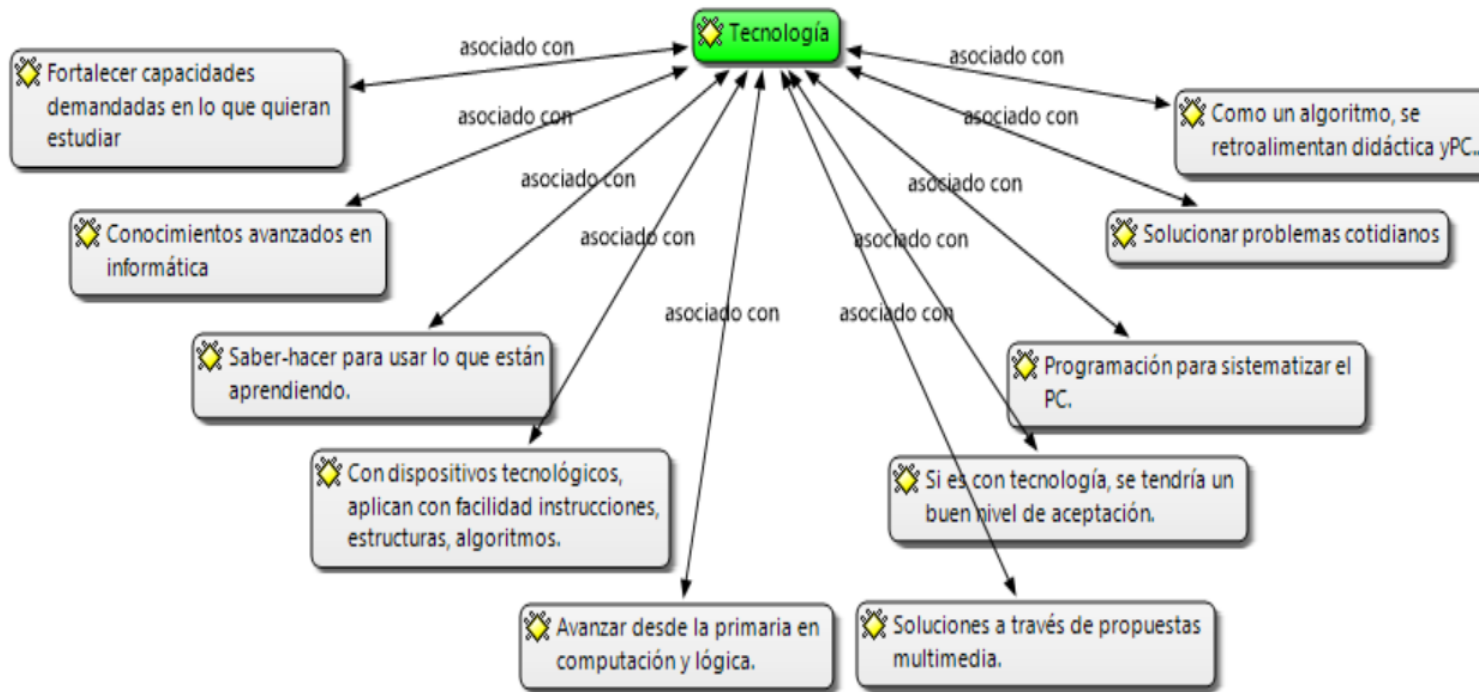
Tecnología

asociado con

Fortalecer capacidades demandadas en lo que quieran estudiar

asociado con

Conocimientos avanzados en informática

asociado con

Saber-hacer para usar lo que están aprendiendo.

asociado con

Con dispositivos tecnológicos, aplican con facilidad instrucciones, estructuras, algoritmos.

asociado con

Avanzar desde la primaria en computación y lógica.

asociado con

Soluciones a través de propuestas multimedia.

asociado con

Si es con tecnología, se tendría un buen nivel de aceptación.

asociado con

Programación para sistematizar el PC.

asociado con

Solucionar problemas cotidianos

asociado con

Como un algoritmo, se retroalimentan didáctica yPC.